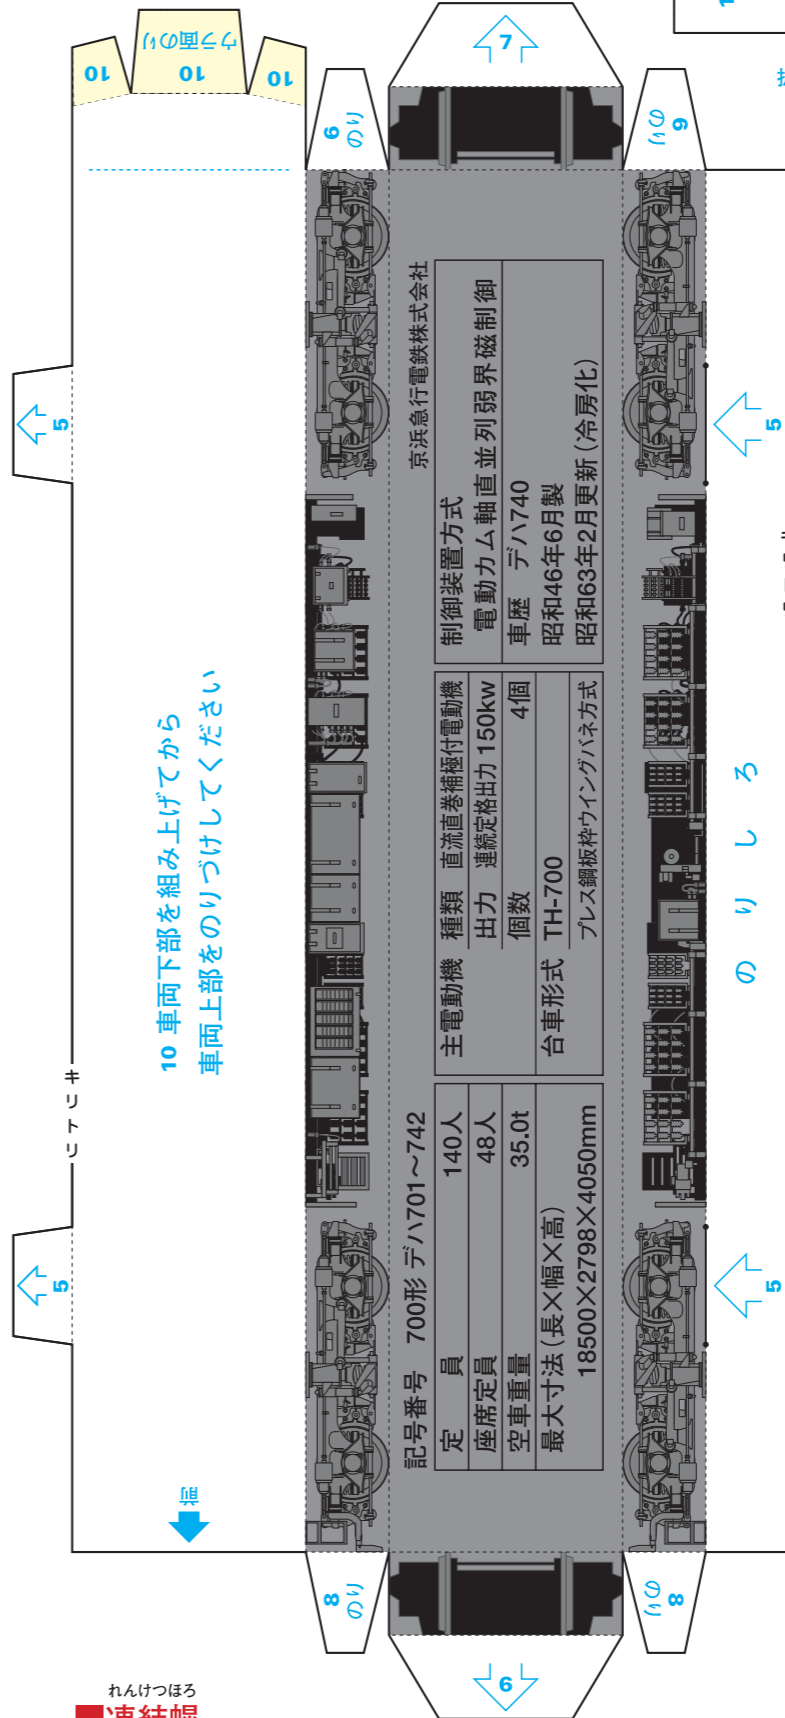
10 のりしろ
10
10
7
6 のり
9 のり
5
5
京浜急行電鉄株式会社
制御装置方式
電動カム軸直並列弱界磁制御
車歴　デハ740
昭和46年6月製
昭和63年2月更新（冷房化）
主電動機　種類　直流直巻補極付電動機
出力　連続定格出力150kw
個数　4個
台車形式　TH-700
プレス鋼板枠ウイングバネ方式
記号番号　700形 デハ701～742
定　員　140人
座席定員　48人
空車重量　35.0t
最大寸法（長×幅×高）
18500×2798×4050mm
10 車両下部を組み上げてから
車両上部をのりづけしてください
のりしろ
キリトリ
5
5
前
8 のり
8 のり
6
れんけつほろ
連結幌